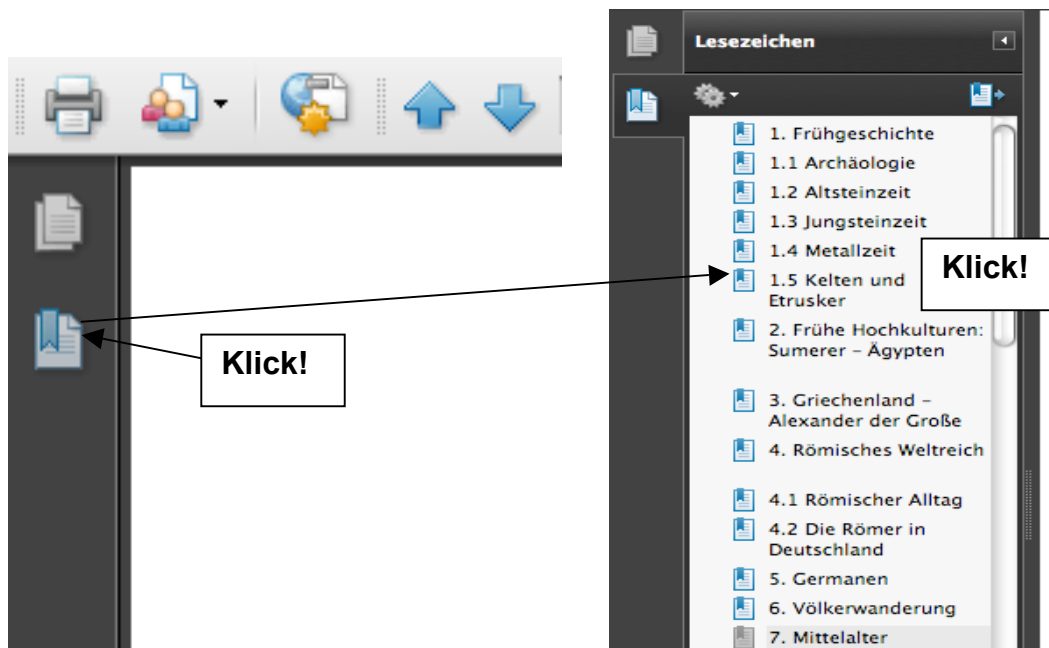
Klick!

Lesezeichen

1. Frühgeschichte
1.1 Archäologie
1.2 Altsteinzeit
1.3 Jungsteinzeit
1.4 Metallzeit
1.5 Kelten und Etrusker
2. Frühe Hochkulturen: Sumerer – Ägypten
3. Griechenland – Alexander der Große
4. Römisches Weltreich
4.1 Römischer Alltag
4.2 Die Römer in Deutschland
5. Germanen
6. Völkerwanderung
7. Mittelalter

Klick!